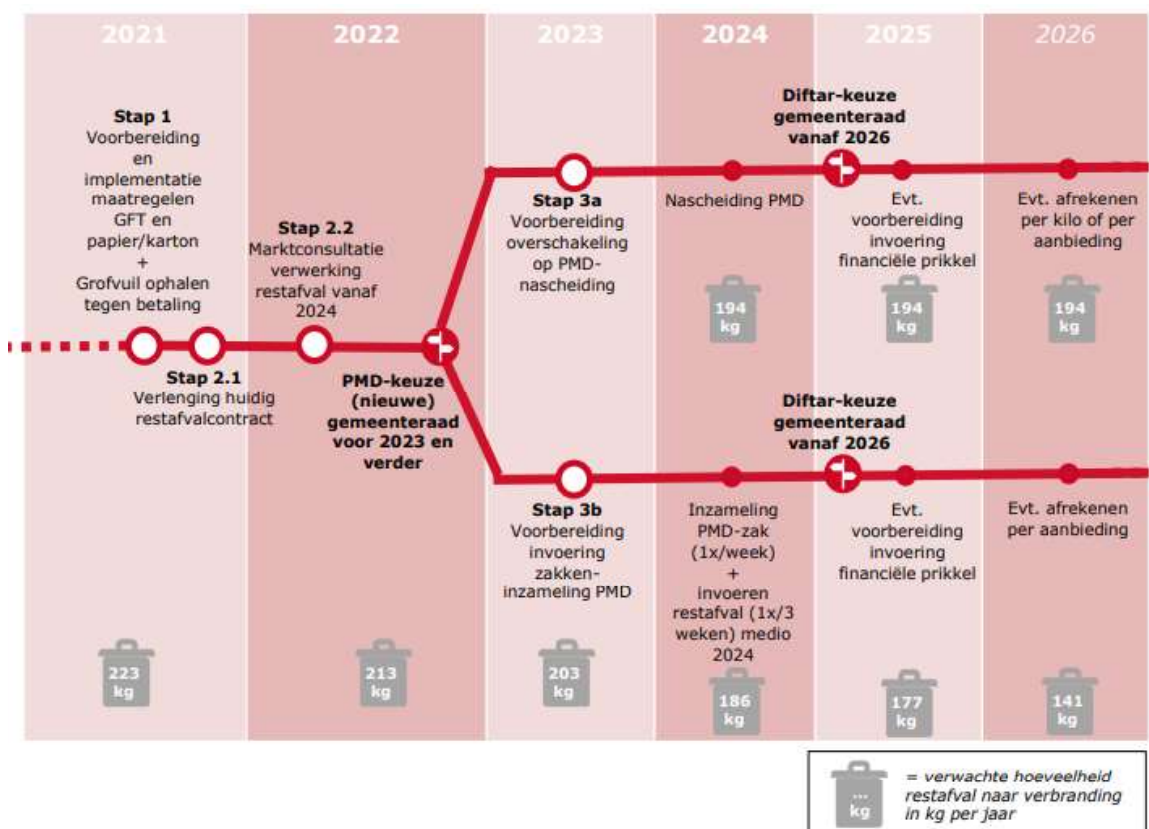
2021 2022 2023 2024 2025 2026

Stap 1
Voorbereiding en implementatie maatregelen GFT en papier/karton + Grofvuil ophalen tegen betaling

Stap 2.2
Marktconsultatie verwerking restafval vanaf 2024

Stap 2.1
Verlenging huidig restafvalcontract

PMD-keuze (nieuwe) gemeenteraad voor 2023 en verder

Diftar-keuze gemeenteraad vanaf 2026

Stap 3a
Voorbereiding overschakeling op PMD-nascheiding

Nascheiding PMD

Evt. voorbereiding invoering financiële prikkel

Evt. afrekenen per kilo of per aanbieding

194 kg

194 kg

194 kg

Diftar-keuze gemeenteraad vanaf 2026

Stap 3b
Voorbereiding invoering zakkeninzameling PMD

Inzameling PMD-zak (1x/week) + invoeren restafval (1x/3 weken) medio 2024

Evt. voorbereiding invoering financiële prikkel

Evt. afrekenen per aanbieding

223 kg

213 kg

203 kg

186 kg

177 kg

141 kg

... kg = verwachte hoeveelheid restafval naar verbranding in kg per jaar